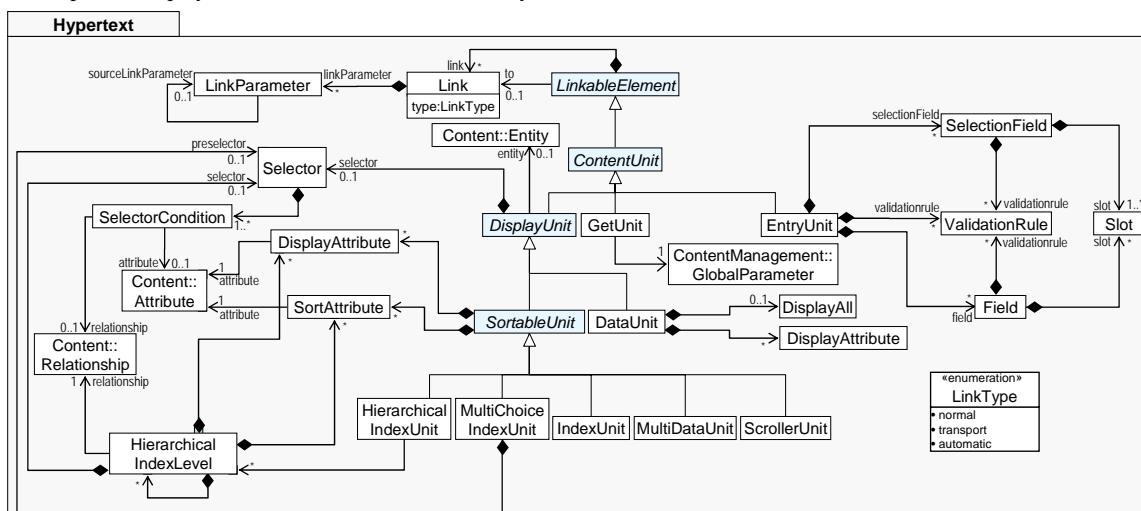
Hypertext

link
*
sourceLinkParameter
LinkParameter
0..1
linkParameter
*
Link
type:LinkType
to
0..1
LinkableElement

Content::Entity
entity
0..1
ContentUnit

preselector
0..1
selector
0..1
Selector
selector
0..1

SelectorCondition
1..*
DisplayAttribute
*
*
DisplayUnit
GetUnit
EntryUnit

selectionField
*
SelectionField
* validationrule
validationrule
*
ValidationRule
*validationrule
slot 1..*
Slot
slot *

attribute 0..1
attribute
Content::Attribute
1
attribute
SortAttribute
*
*
1
ContentManagement::GlobalParameter

0..1 relationship
Content::Relationship
1 relationship
SortableUnit
DataUnit
0..1
DisplayAll
*
DisplayAttribute
*
field
Field

Hierarchical IndexUnit
MultiChoice IndexUnit
IndexUnit
MultiDataUnit
ScrollerUnit

Hierarchical IndexLevel
*
*

«enumeration»
LinkType
• normal
• transport
• automatic